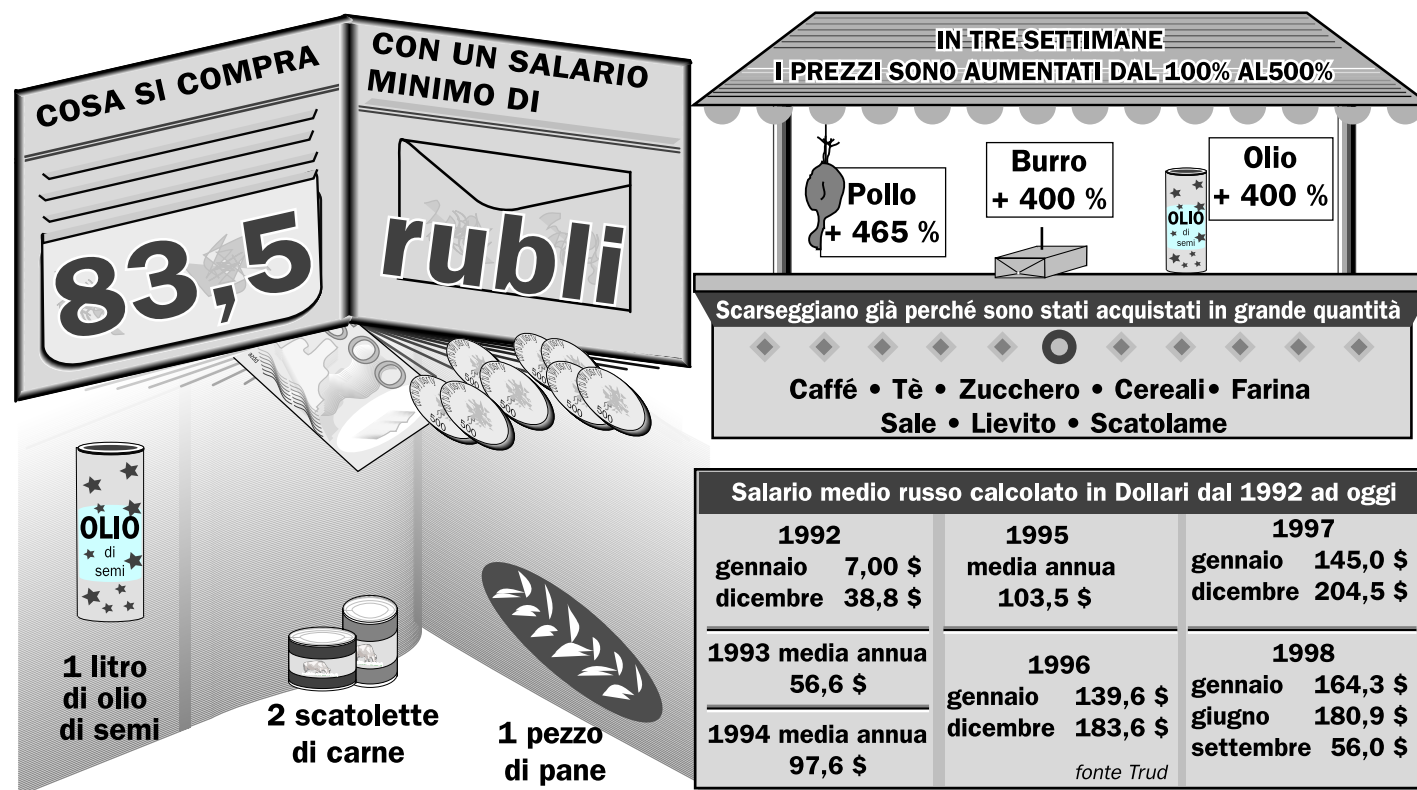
COSA SI COMPRA

CON UN SALARIO MINIMO DI

83,5

rubli

500

1 litro di olio di semi

OLIO di semi

2 scatolette di carne

1 pezzo di pane

IN TRE SETTIMANE
I PREZZI SONO AUMENTATI DAL 100% AL500%

Pollo + 465 %

Burro + 400 %

Olio + 400 %

OLIO di semi

Scarseggiano già perché sono stati acquistati in grande quantità

Caffé • Tè • Zucchero • Cereali• Farina
Sale • Lievito • Scatolame

Salario medio russo calcolato in Dollari dal 1992 ad oggi

| | | |
|---|---|---|
| 1992<br>gennaio 7,00 \$<br>dicembre 38,8 \$ | 1995<br>media annua<br>103,5 \$ | 1997<br>gennaio 145,0 \$<br>dicembre 204,5 \$ |
| 1993 media annua<br>56,6 \$ | 1996<br>gennaio 139,6 \$<br>dicembre 183,6 \$ | 1998<br>gennaio 164,3 \$<br>giugno 180,9 \$<br>settembre 56,0 \$ |
| 1994 media annua<br>97,6 \$ | fonte Trud | |